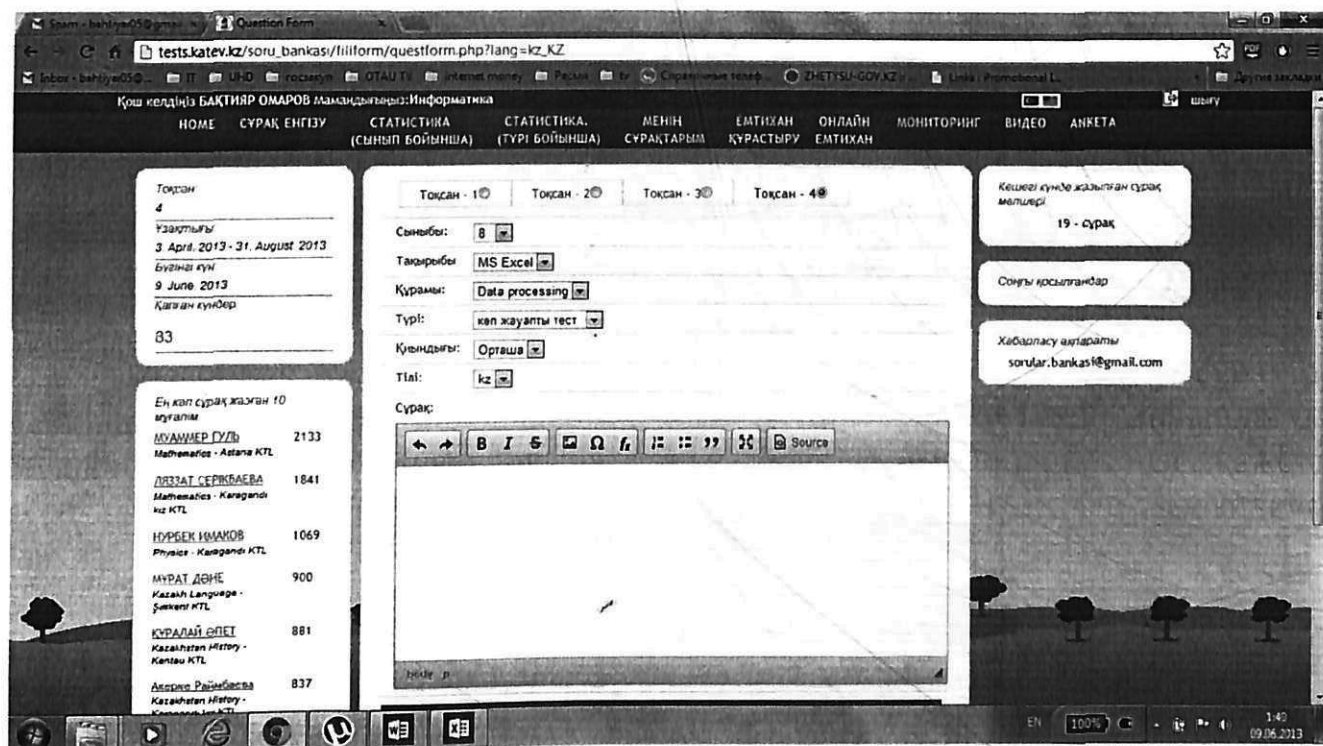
Spam - bahtiyar05@gmai × Question Form ×

tests.katev.kz/soru_bankasi/filiform/questform.php?lang=kz_KZ

Inbox - bahtiyar05@... IT UHD rocketyn OTAU TV internet money Pecypc tv Справочник телеф... ZHETYSU-GOV.KZ Links : Promotional L... Другие закладки

Қош келдіңіз БАҚТИЯР ОМАРОВ Мамандығыңыз:Информатика

шығу

HOME СҰРАҚ ЕНГІЗУ СТАТИСТИКА (СЫНЫП БОЙЫНША) СТАТИСТИКА. (ТҮРІ БОЙЫНША) МЕНІҢ СҰРАҚТАРЫМ ЕМТИХАН ҚҰРАСТЫРУ ОНЛАЙН ЕМТИХАН МОНИТОРИНГ ВИДЕО АНКЕТА

Тоқсан
4
Ұзақтығы
3 April 2013 - 31 August 2013
Бүгінгі күн
9 June 2013
Қалған күндер
83

Ең көп сұрақ жазған 10 мұғалім

| МҰАММЕР ГҮЛЬ Mathematics - Astana KTL | 2133 |
|---|---|
| ЛЯЗЗАТ СЕРІКБАЕВА Mathematics - Karaganda kz KTL | 1841 |
| НҰРБЕК ИМАКОВ Physics - Karaganda KTL | 1069 |
| МҰРАТ ДӘНЕ Kazakh Language - Şımkent KTL | 900 |
| ҚҰРАЛАЙ ӘЛЕТ Kazakhstan History - Kentau KTL | 881 |
| Акерке Раймбаева Kazakhstan History - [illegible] | 837 |

Тоқсан - 1 Тоқсан - 2 Тоқсан - 3 Тоқсан - 4

Сыныбы: 8
Тақырыбы: MS Excel
Құрамы: Data processing
Түрі: көп жауапты тест
Қиындығы: Орташа
Тілі: kz
Сұрақ:

Source

body p

Кешегі күнде жазылған сұрақ мөлшері
19 - сұрақ

Соңғы қосылғандар

Хабарласу ақпараты
sorular.bankasi@gmail.com

EN 100% 1:49 09.06.2013